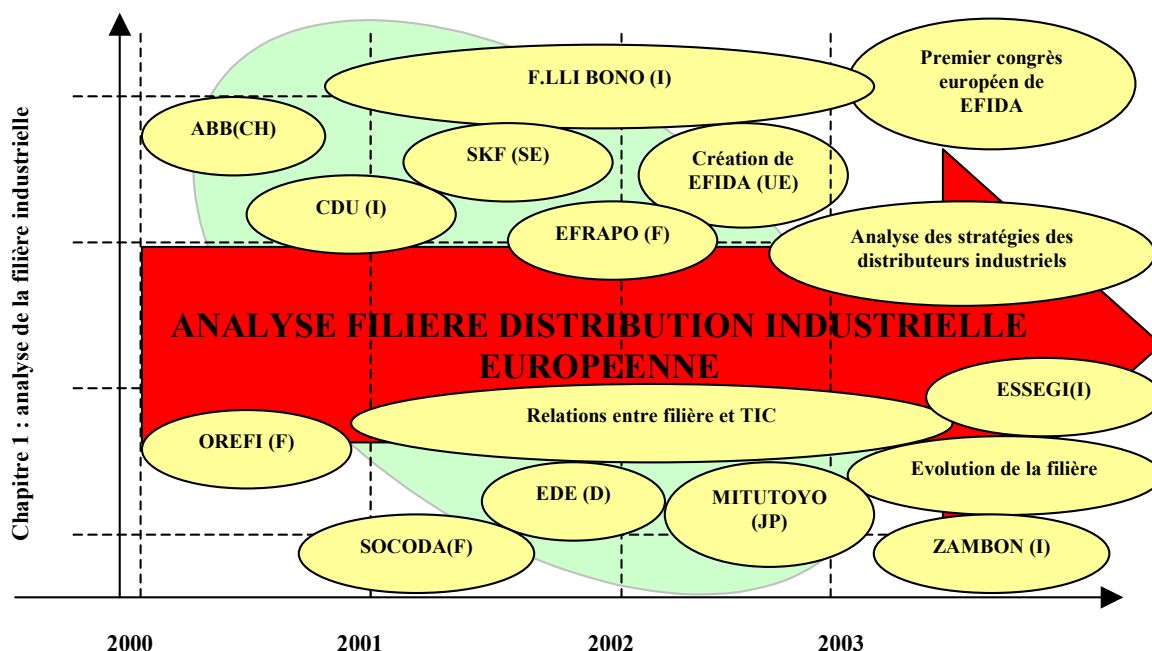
Chapitre 1 : analyse de la filière industrielle

F.LLI BONO (I)

Premier congrès européen de EFIDA

ABB(CH)

SKF (SE)

Création de EFIDA (UE)

CDU (I)

EFRAPO (F)

Analyse des stratégies des distributeurs industriels

ANALYSE FILIERE DISTRIBUTION INDUSTRIELLE EUROPEENNE

ESSEGI(I)

Relations entre filière et TIC

OREFI (F)

Evolution de la filière

EDE (D)

MITUTOYO (JP)

SOCODA(F)

ZAMBON (I)

2000

2001

2002

2003